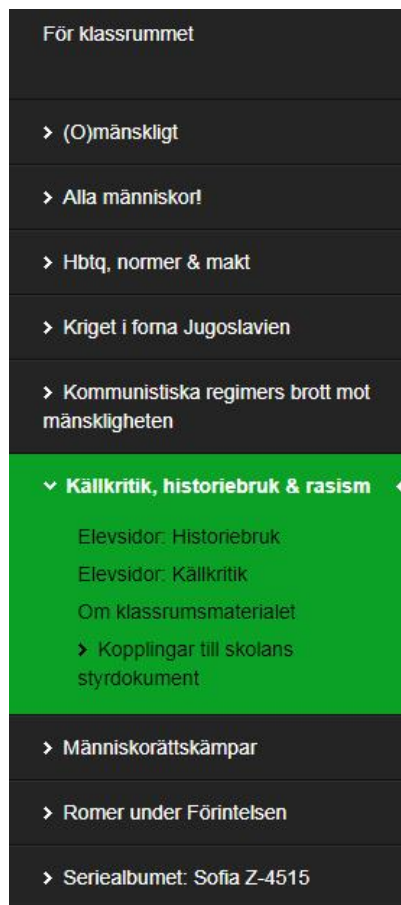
För klassrummet

› (O)mänskligt

› Alla människor!

› Hbtq, normer & makt

› Kriget i forna Jugoslavien

› Kommunistiska regimers brott mot mänskligheten

› Källkritik, historiebruk & rasism

Elevsidor: Historiebruk

Elevsidor: Källkritik

Om klassrumsmaterialet

› Kopplingar till skolans styrdokument

› Människorättskämpar

› Romer under Förintelsen

› Seriealbumet: Sofia Z-4515